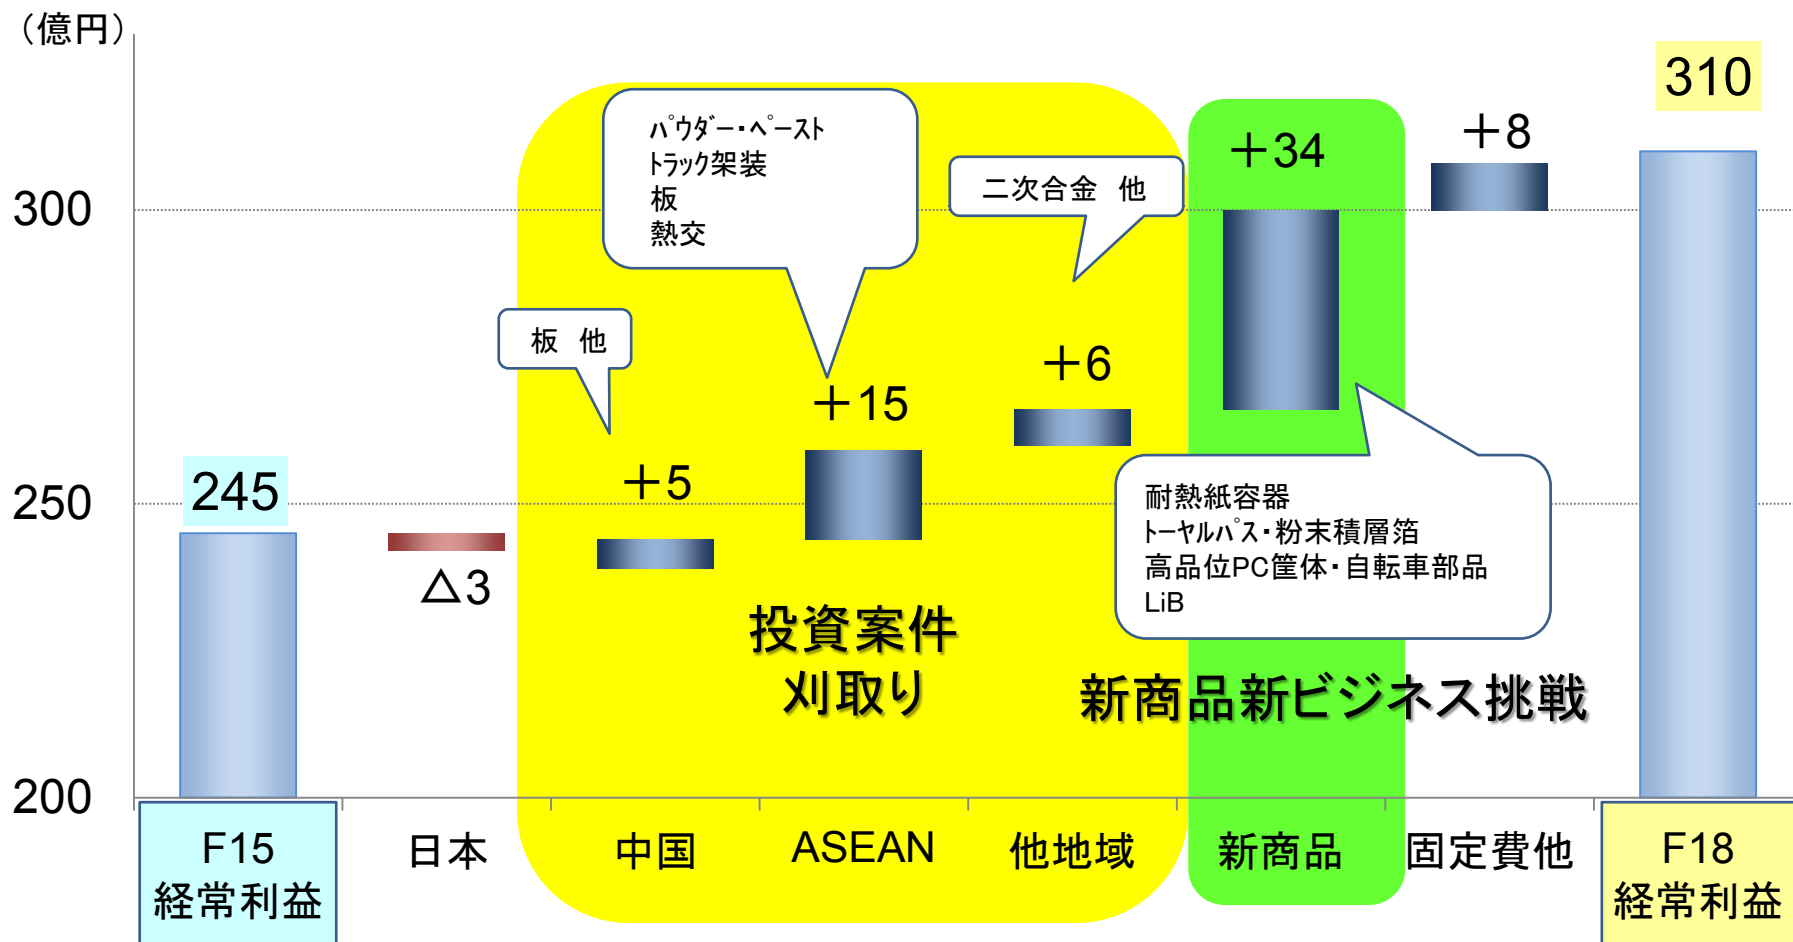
（億円）

300

250

200

245

△3

板　他

＋5

ﾊﾟｳﾀﾞｰ･ﾍﾟｰｽﾄ
ﾄﾗｯｸ架装
板
熱交

＋15

二次合金　他

＋6

＋34

耐熱紙容器
ﾄｰﾔﾙﾊﾟｽ･粉末積層箔
高品位PC筐体･自転車部品
LiB

＋8

310

投資案件
刈取り

新商品新ビジネス挑戦

F15
経常利益

日本

中国

ASEAN

他地域

新商品

固定費他

F18
経常利益